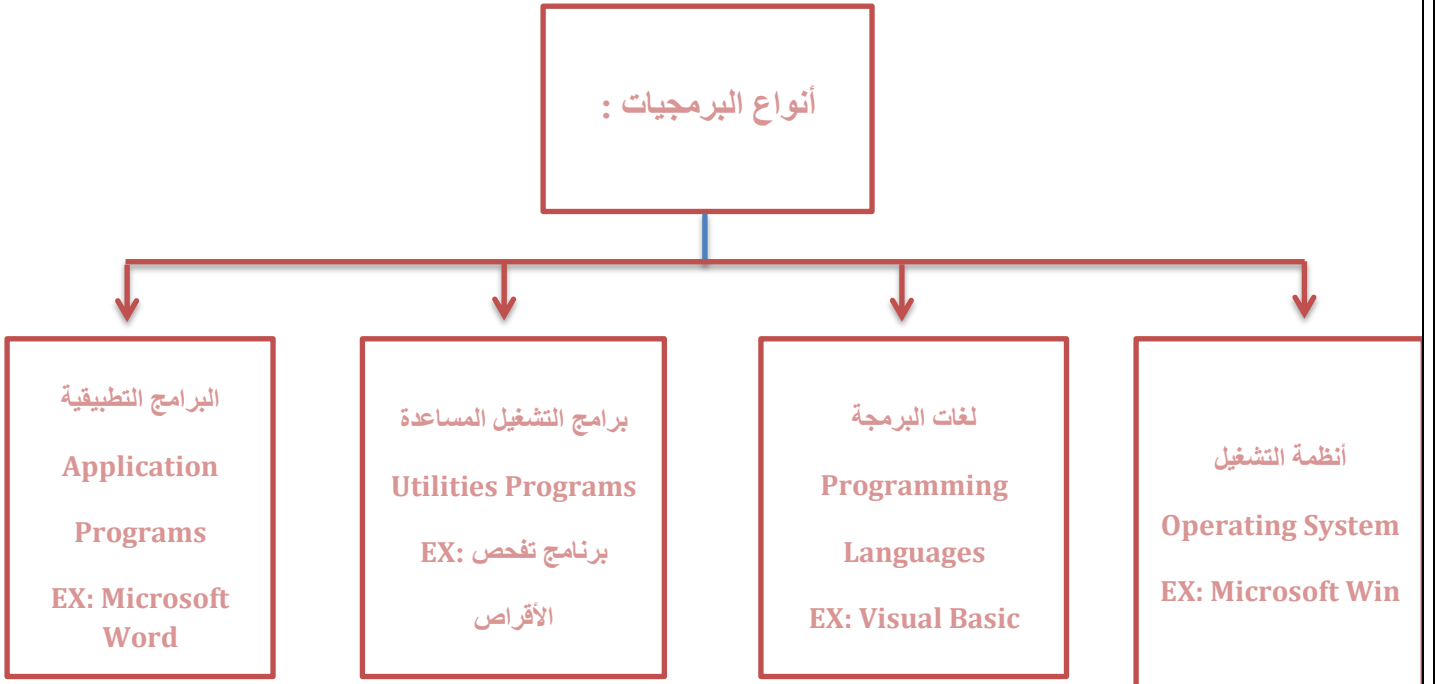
أنواع البرمجيات :

أنظمة التشغيل
Operating System
EX: Microsoft Win

لغات البرمجة
Programming Languages
EX: Visual Basic

برامج التشغيل المساعدة
Utilities Programs
EX: برنامج تفحص الأقراص

البرامج التطبيقية
Application Programs
EX: Microsoft Word